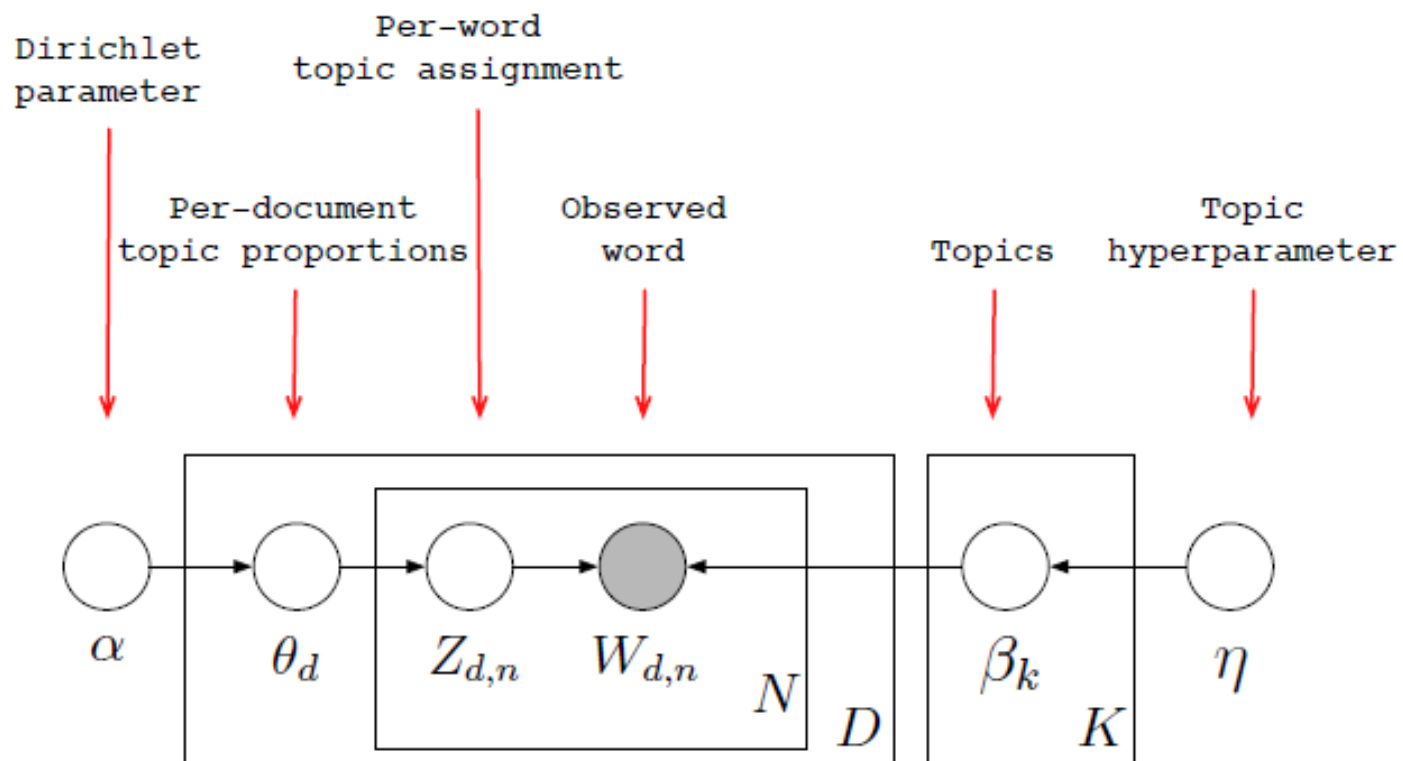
Dirichlet parameter

Per-word topic assignment

Per-document topic proportions

Observed word

Topics

Topic hyperparameter

$\alpha$

$\theta_d$

$Z_{d,n}$

$W_{d,n}$

$N$

$D$

$\beta_k$

$K$

$\eta$